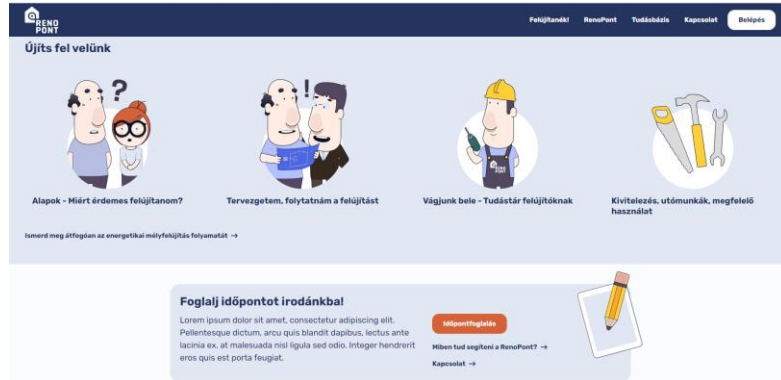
RENO PONT

Felújítanék! RenoPont Tudásbázis Kapcsolat Belépés

Újíts fel velünk

Alapok - Miért érdemes felújítanom?

Tervezgetem, folytatnám a felújítást

Vágjunk bele - Tudástár felújítóknak

Kivitelezés, utómunkák, megfelelő használat

Ismerd meg átfogóan az energetikai mélyfelújítás folyamatát →

Foglalj időpontot irodánkba!

Lorem ipsum dolor sit amet, consectetur adipiscing elit. Pellentesque dictum, arcu quis blandit dapibus, lectus ante lacinia ex, at malesuada nisl ligula sed odio. Integer hendrerit eros quis est porta feugiat.

Időpontfoglalás

Miben tud segíteni a RenoPont? →

Kapcsolat →